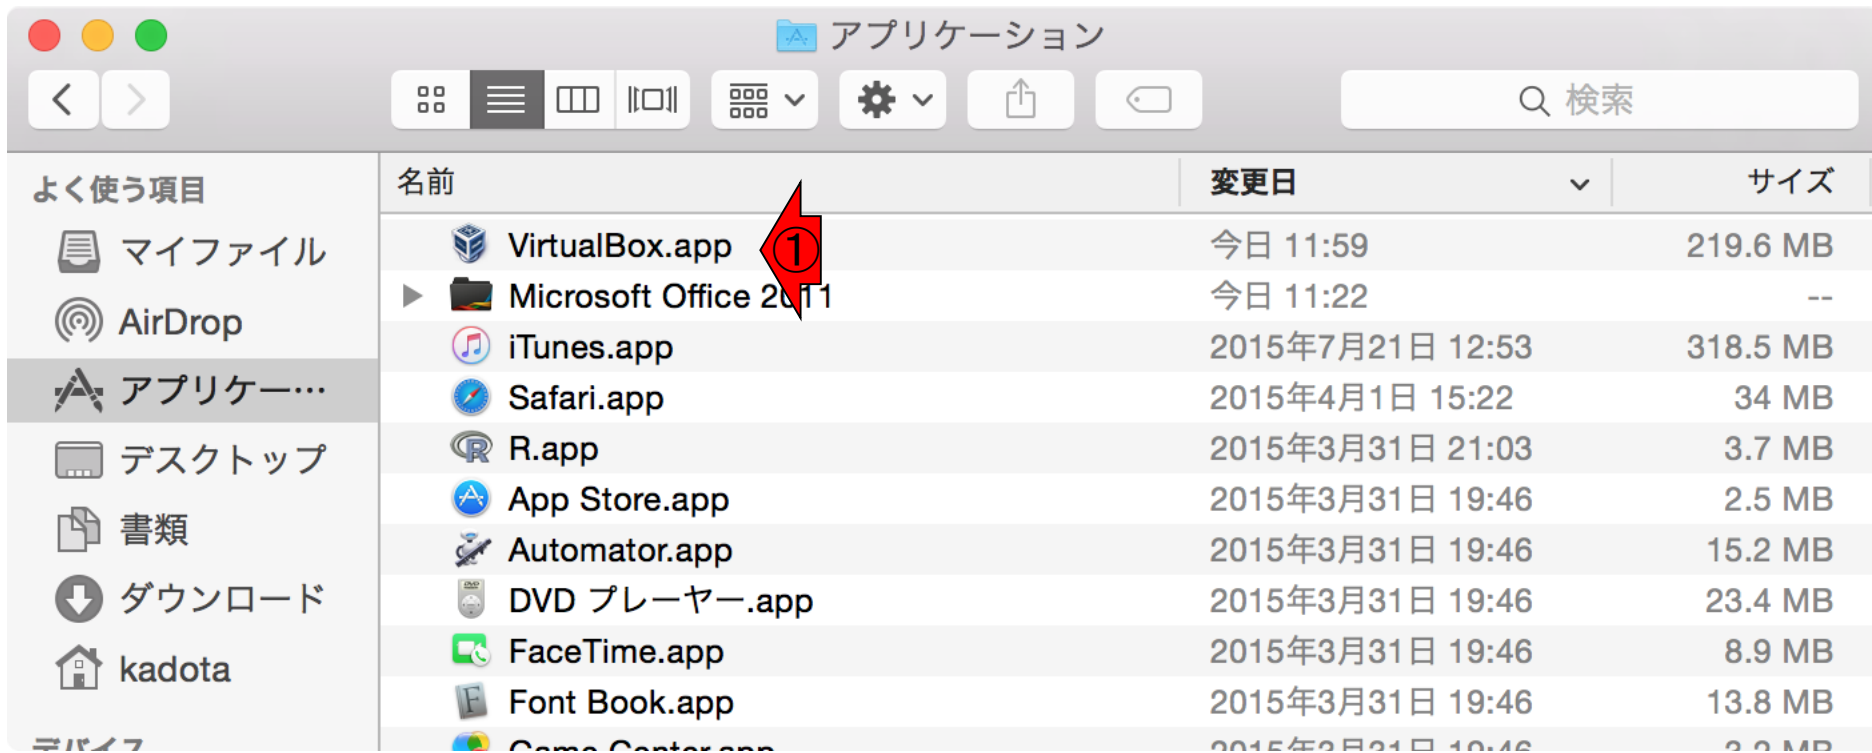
アプリケーション

検索

よく使う項目
マイファイル
AirDrop
アプリケー…
デスクトップ
書類
ダウンロード
kadota
デバイス

| 名前 | 変更日 | サイズ |
|---|---|---|
| VirtualBox.app | 今日 11:59 | 219.6 MB |
| Microsoft Office 2011 | 今日 11:22 | -- |
| iTunes.app | 2015年7月21日 12:53 | 318.5 MB |
| Safari.app | 2015年4月1日 15:22 | 34 MB |
| R.app | 2015年3月31日 21:03 | 3.7 MB |
| App Store.app | 2015年3月31日 19:46 | 2.5 MB |
| Automator.app | 2015年3月31日 19:46 | 15.2 MB |
| DVD プレーヤー.app | 2015年3月31日 19:46 | 23.4 MB |
| FaceTime.app | 2015年3月31日 19:46 | 8.9 MB |
| Font Book.app | 2015年3月31日 19:46 | 13.8 MB |
| Game Center.app | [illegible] | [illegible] |

①